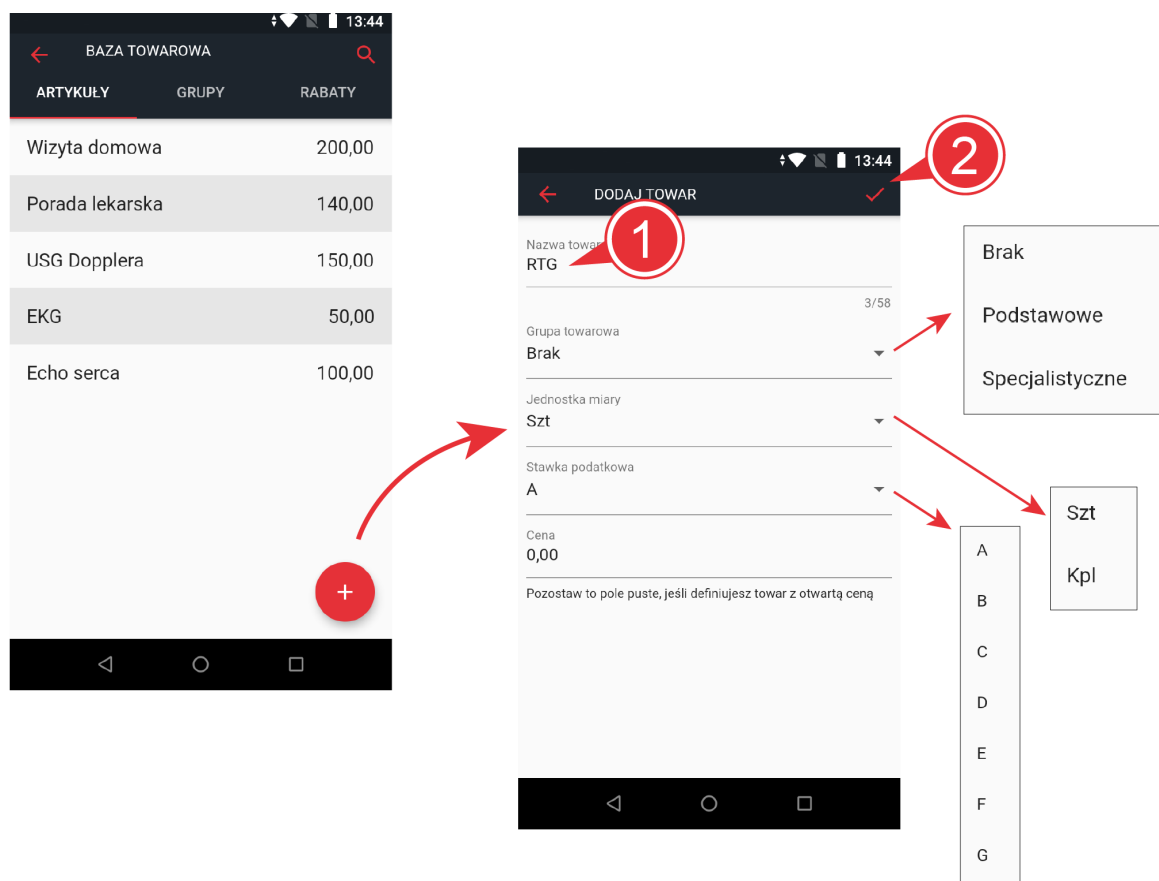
13:44
BAZA TOWAROWA
ARTYKUŁY
GRUPY
RABATY

| | |
|---|---|
| Wizyta domowa | 200,00 |
| Porada lekarska | 140,00 |
| USG Dopplera | 150,00 |
| EKG | 50,00 |
| Echo serca | 100,00 |

+

13:44
DODAJ TOWAR
2
1
Nazwa towar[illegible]
RTG
3/58
Grupa towarowa
Brak
Jednostka miary
Szt
Stawka podatkowa
A
Cena
0,00
Pozostaw to pole puste, jeśli definiujesz towar z otwartą ceną

Brak
Podstawowe
Specjalistyczne

Szt
Kpl

A
B
C
D
E
F
G